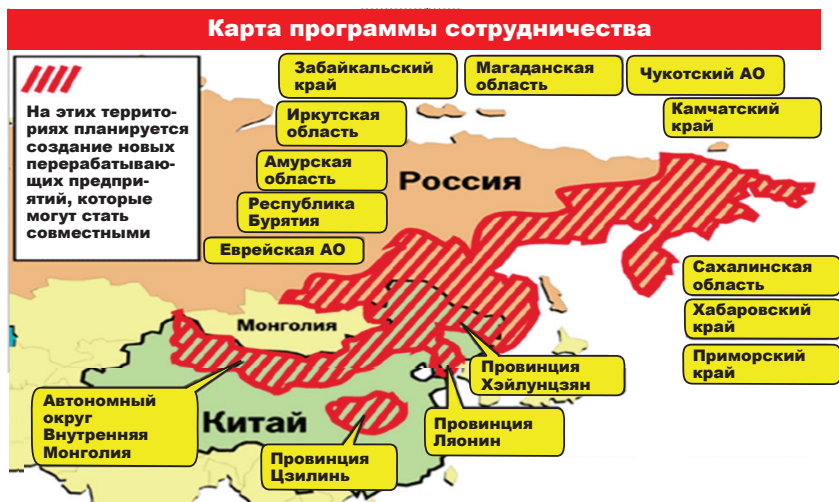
Карта программы сотрудничества

На этих территориях планируется создание новых перерабатывающих предприятий, которые могут стать совместными

Забайкальский край

Магаданская область

Чукотский АО

Камчатский край

Иркутская область

Амурская область

Республика Бурятия

Еврейская АО

Россия

Сахалинская область

Хабаровский край

Приморский край

Монголия

Автономный округ Внутренняя Монголия

Китай

Провинция Хэйлунцзян

Провинция Ляонин

Провинция Цзилинь